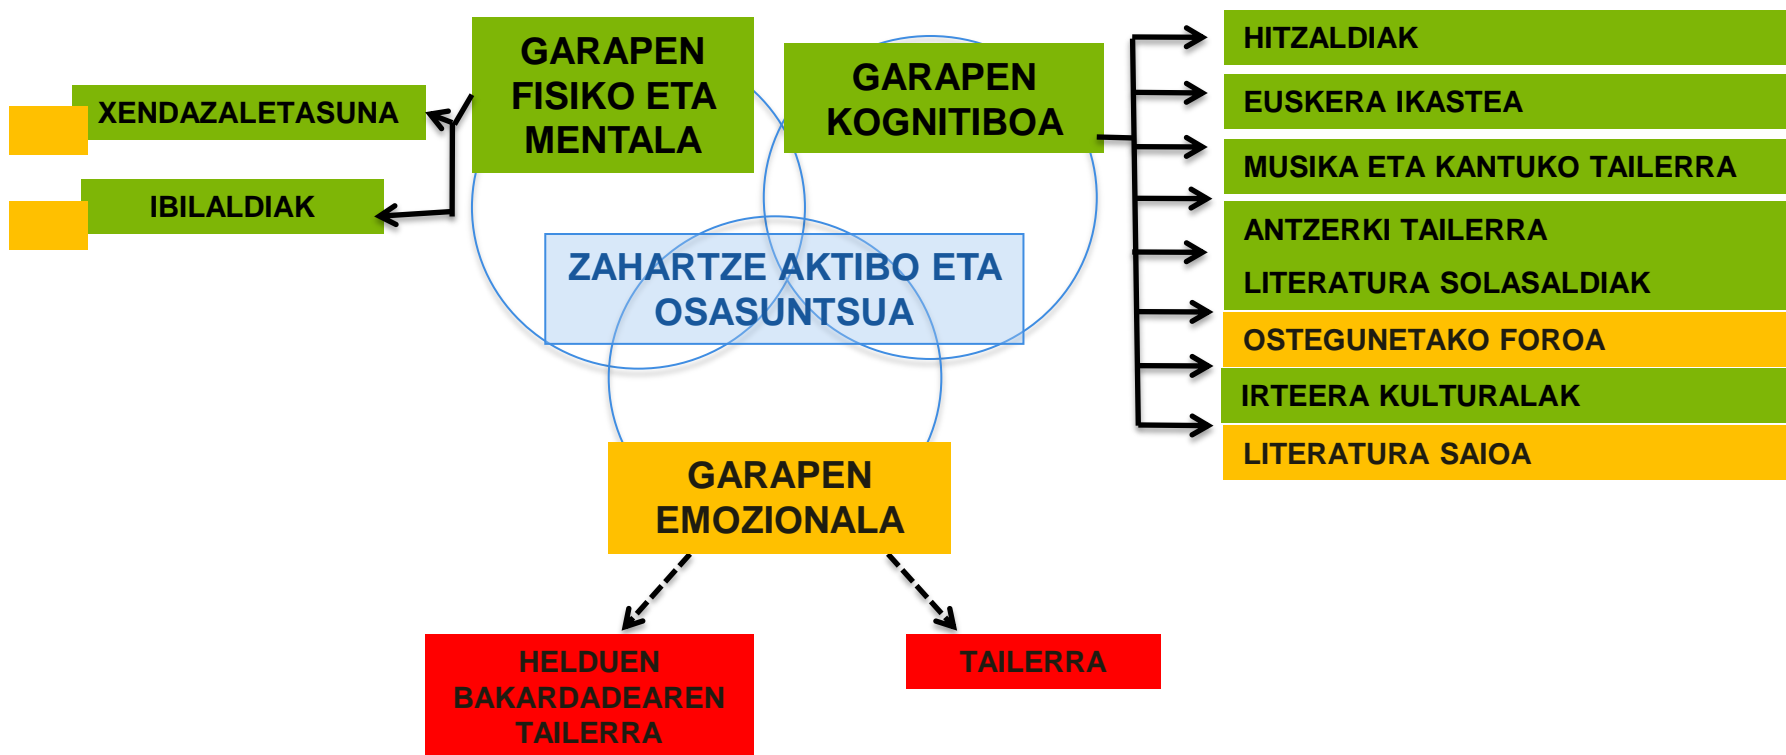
GARAPEN FISIKO ETA MENTALA

GARAPEN KOGNITIBOA

XENDAZALETASUNA

IBILALDIAK

ZAHARTZE AKTIBO ETA OSASUNTSUA

HITZALDIAK

EUSKERA IKASTEA

MUSIKA ETA KANTUKO TAILERRA

ANTZERKI TAILERRA

LITERATURA SOLASALDIAK

OSTEGUNETAKO FOROA

IRTEERA KULTURALAK

LITERATURA SAIOA

GARAPEN EMOZIONALA

HELDUEN BAKARDADEAREN TAILERRA

TAILERRA